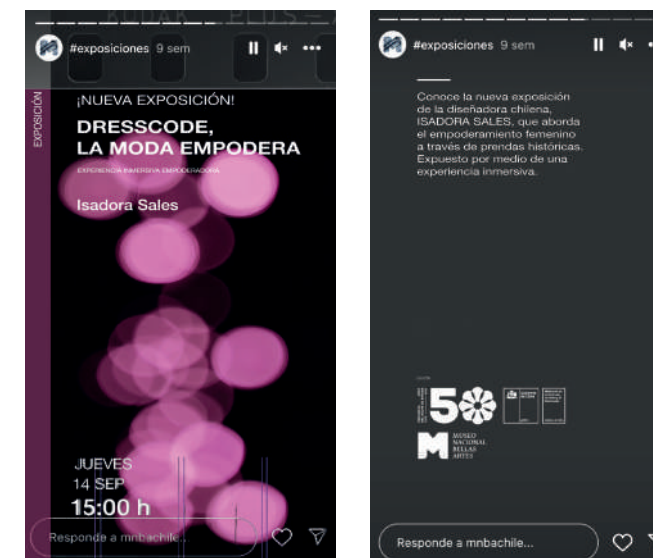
#exposiciones 9 sem

EXPOSICIÓN

¡NUEVA EXPOSICIÓN!

DRESSCODE, LA MODA EMPODERA

EXPERIENCIA INMERSIVA EMPODERADORA

Isadora Sales

JUEVES
14 SEP
15:00 h

Responde a mnbachile...

#exposiciones 9 sem

Conoce la nueva exposición de la diseñadora chilena, ISADORA SALES, que aborda el empoderamiento femenino a través de prendas históricas. Expuesto por medio de una experiencia inmersiva.

50

MUSEO NACIONAL BELLAS ARTES

Responde a mnbachile...